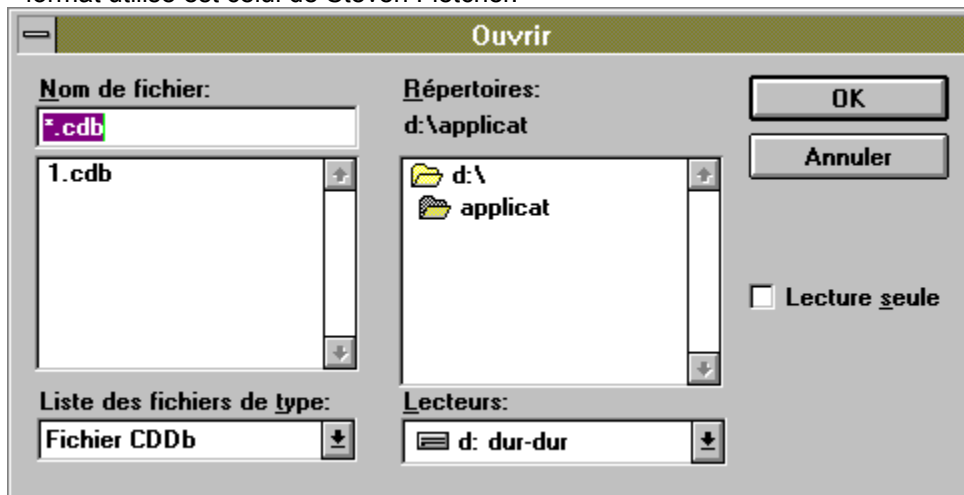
format utilisé est celui de Steven Fletcher.

Ouvrir

Nom de fichier:
*.cdb
1.cdb

Répertoires:
d:\applicat
d:\
applicat

OK
Annuler

Lecture seule

Liste des fichiers de type:
Fichier CDDb

Lecteurs:
d: dur-dur